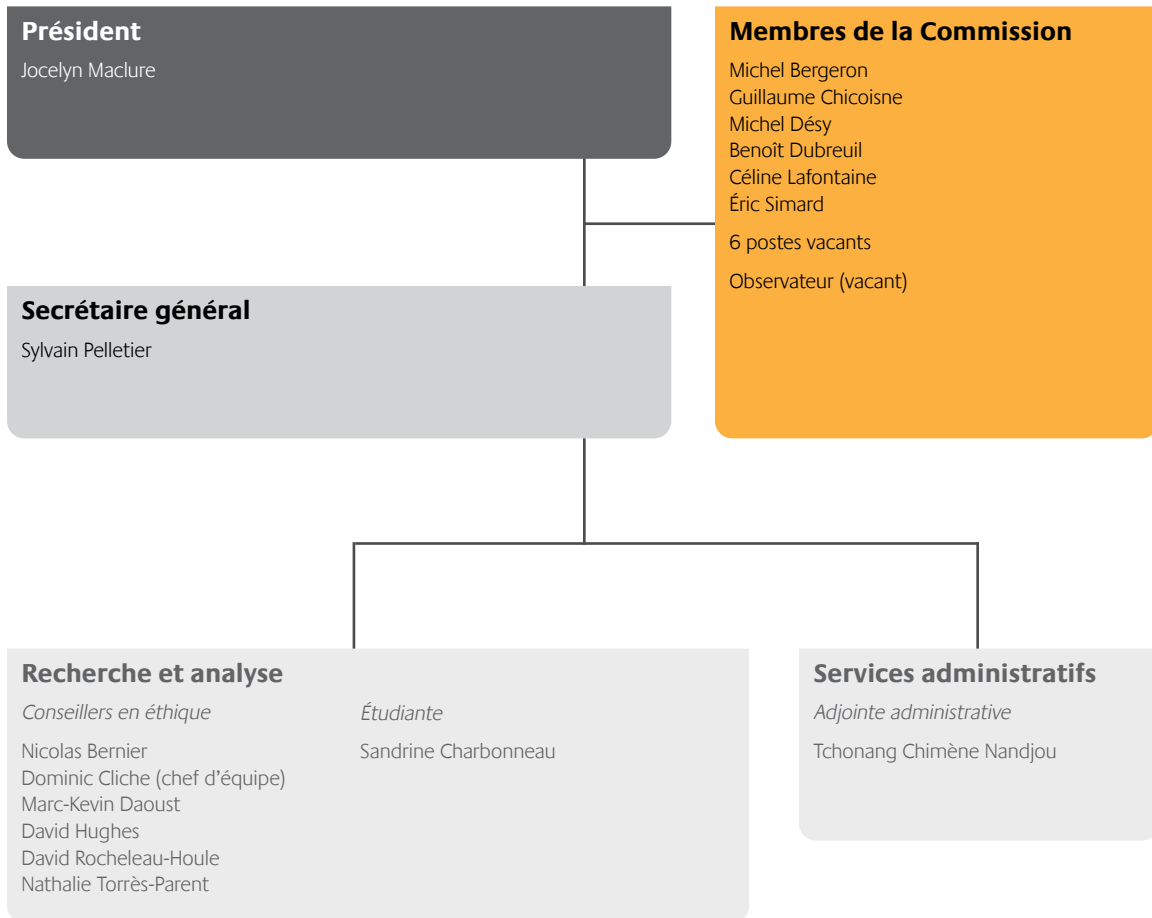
Président
Jocelyn Maclure

Membres de la Commission
Michel Bergeron
Guillaume Chicoisne
Michel Désy
Benoît Dubreuil
Céline Lafontaine
Éric Simard

6 postes vacants

Observateur (vacant)

Secrétaire général
Sylvain Pelletier

Recherche et analyse
Conseillers en éthique
Nicolas Bernier
Dominic Cliche (chef d'équipe)
Marc-Kevin Daoust
David Hughes
David Rocheleau-Houle
Nathalie Torrès-Parent

Étudiante
Sandrine Charbonneau

Services administratifs
Adjointe administrative
Tchonang Chimène Nandjou